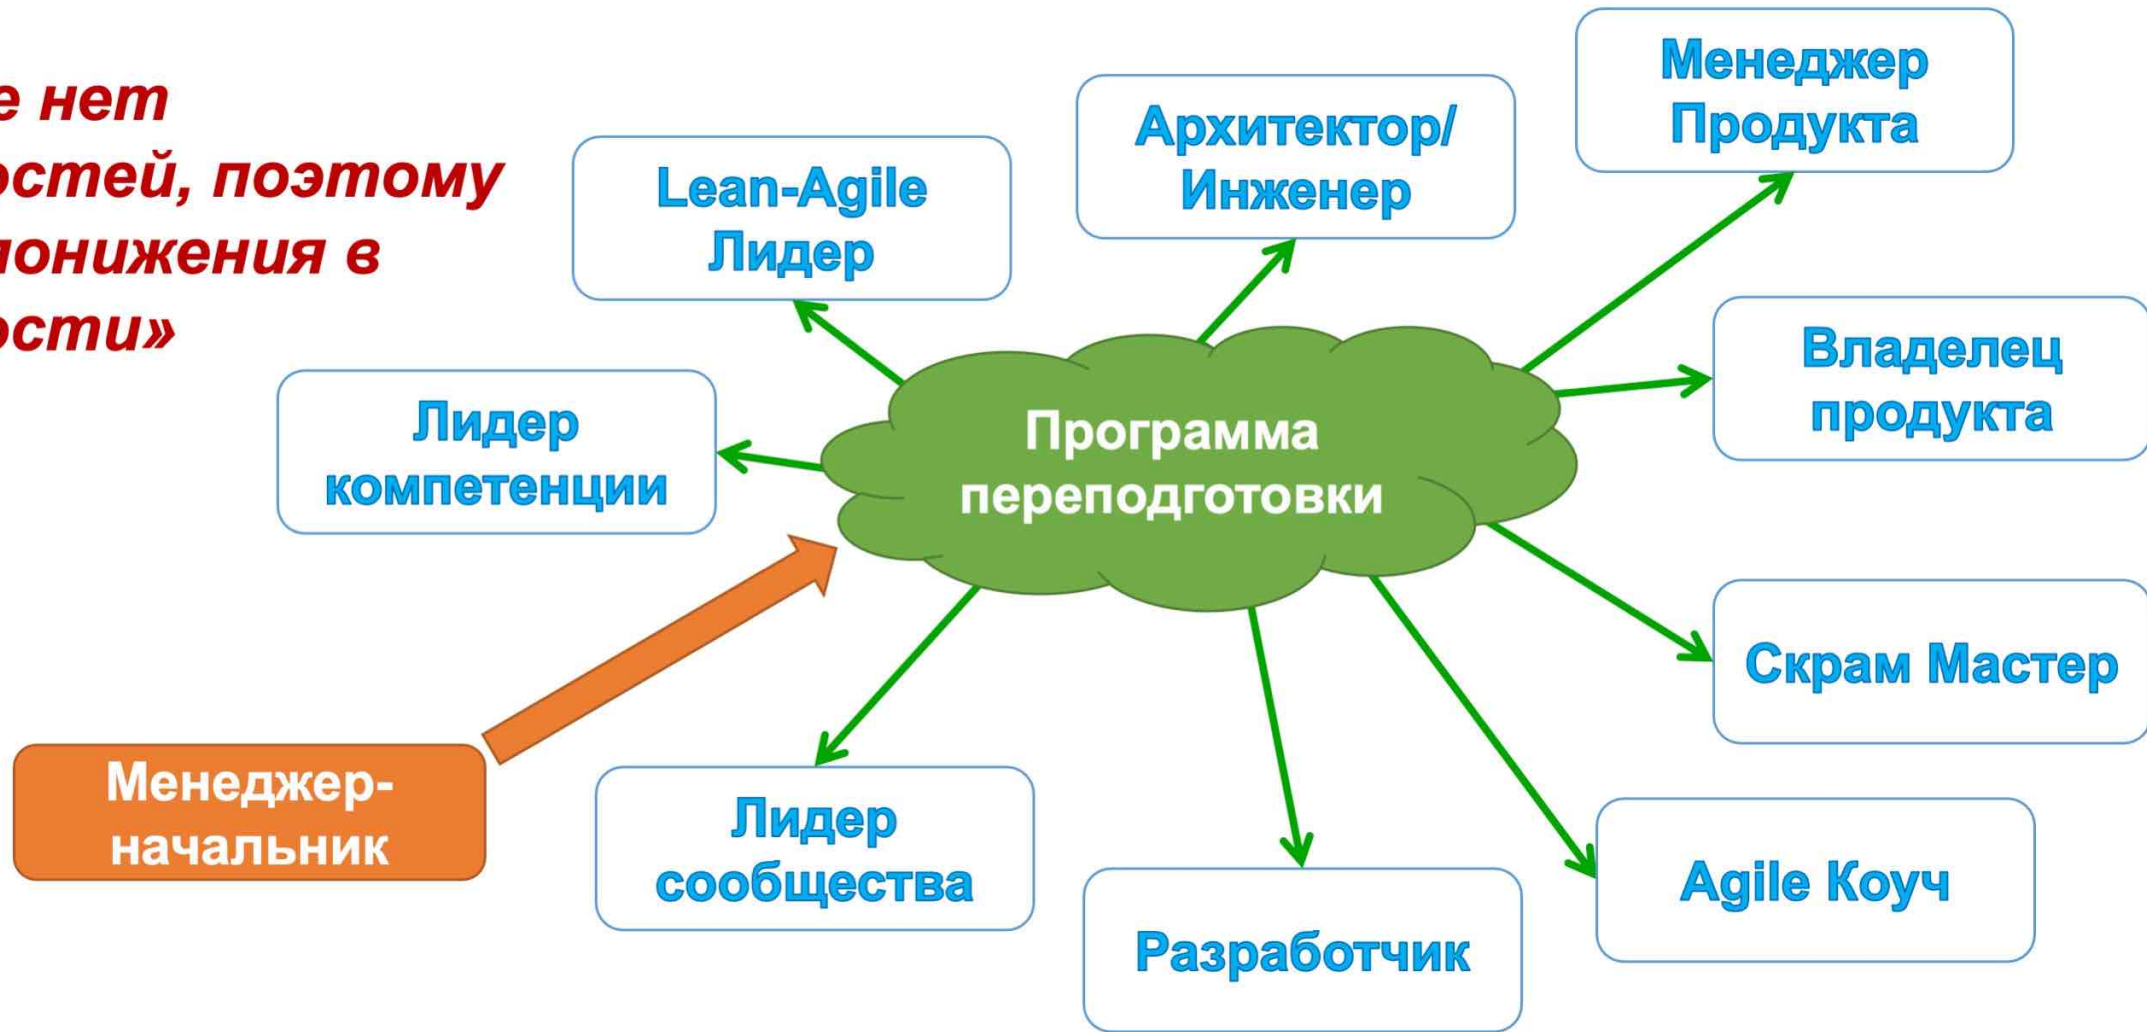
е нет
остей, поэтому
юнижения в
ости»

Lean-Agile Лидер

Архитектор/ Инженер

Менеджер Продукта

Владелец продукта

Лидер компетенции

Программа переподготовки

Скрам Мастер

Менеджер-начальник

Лидер сообщества

Разработчик

Agile Коуч